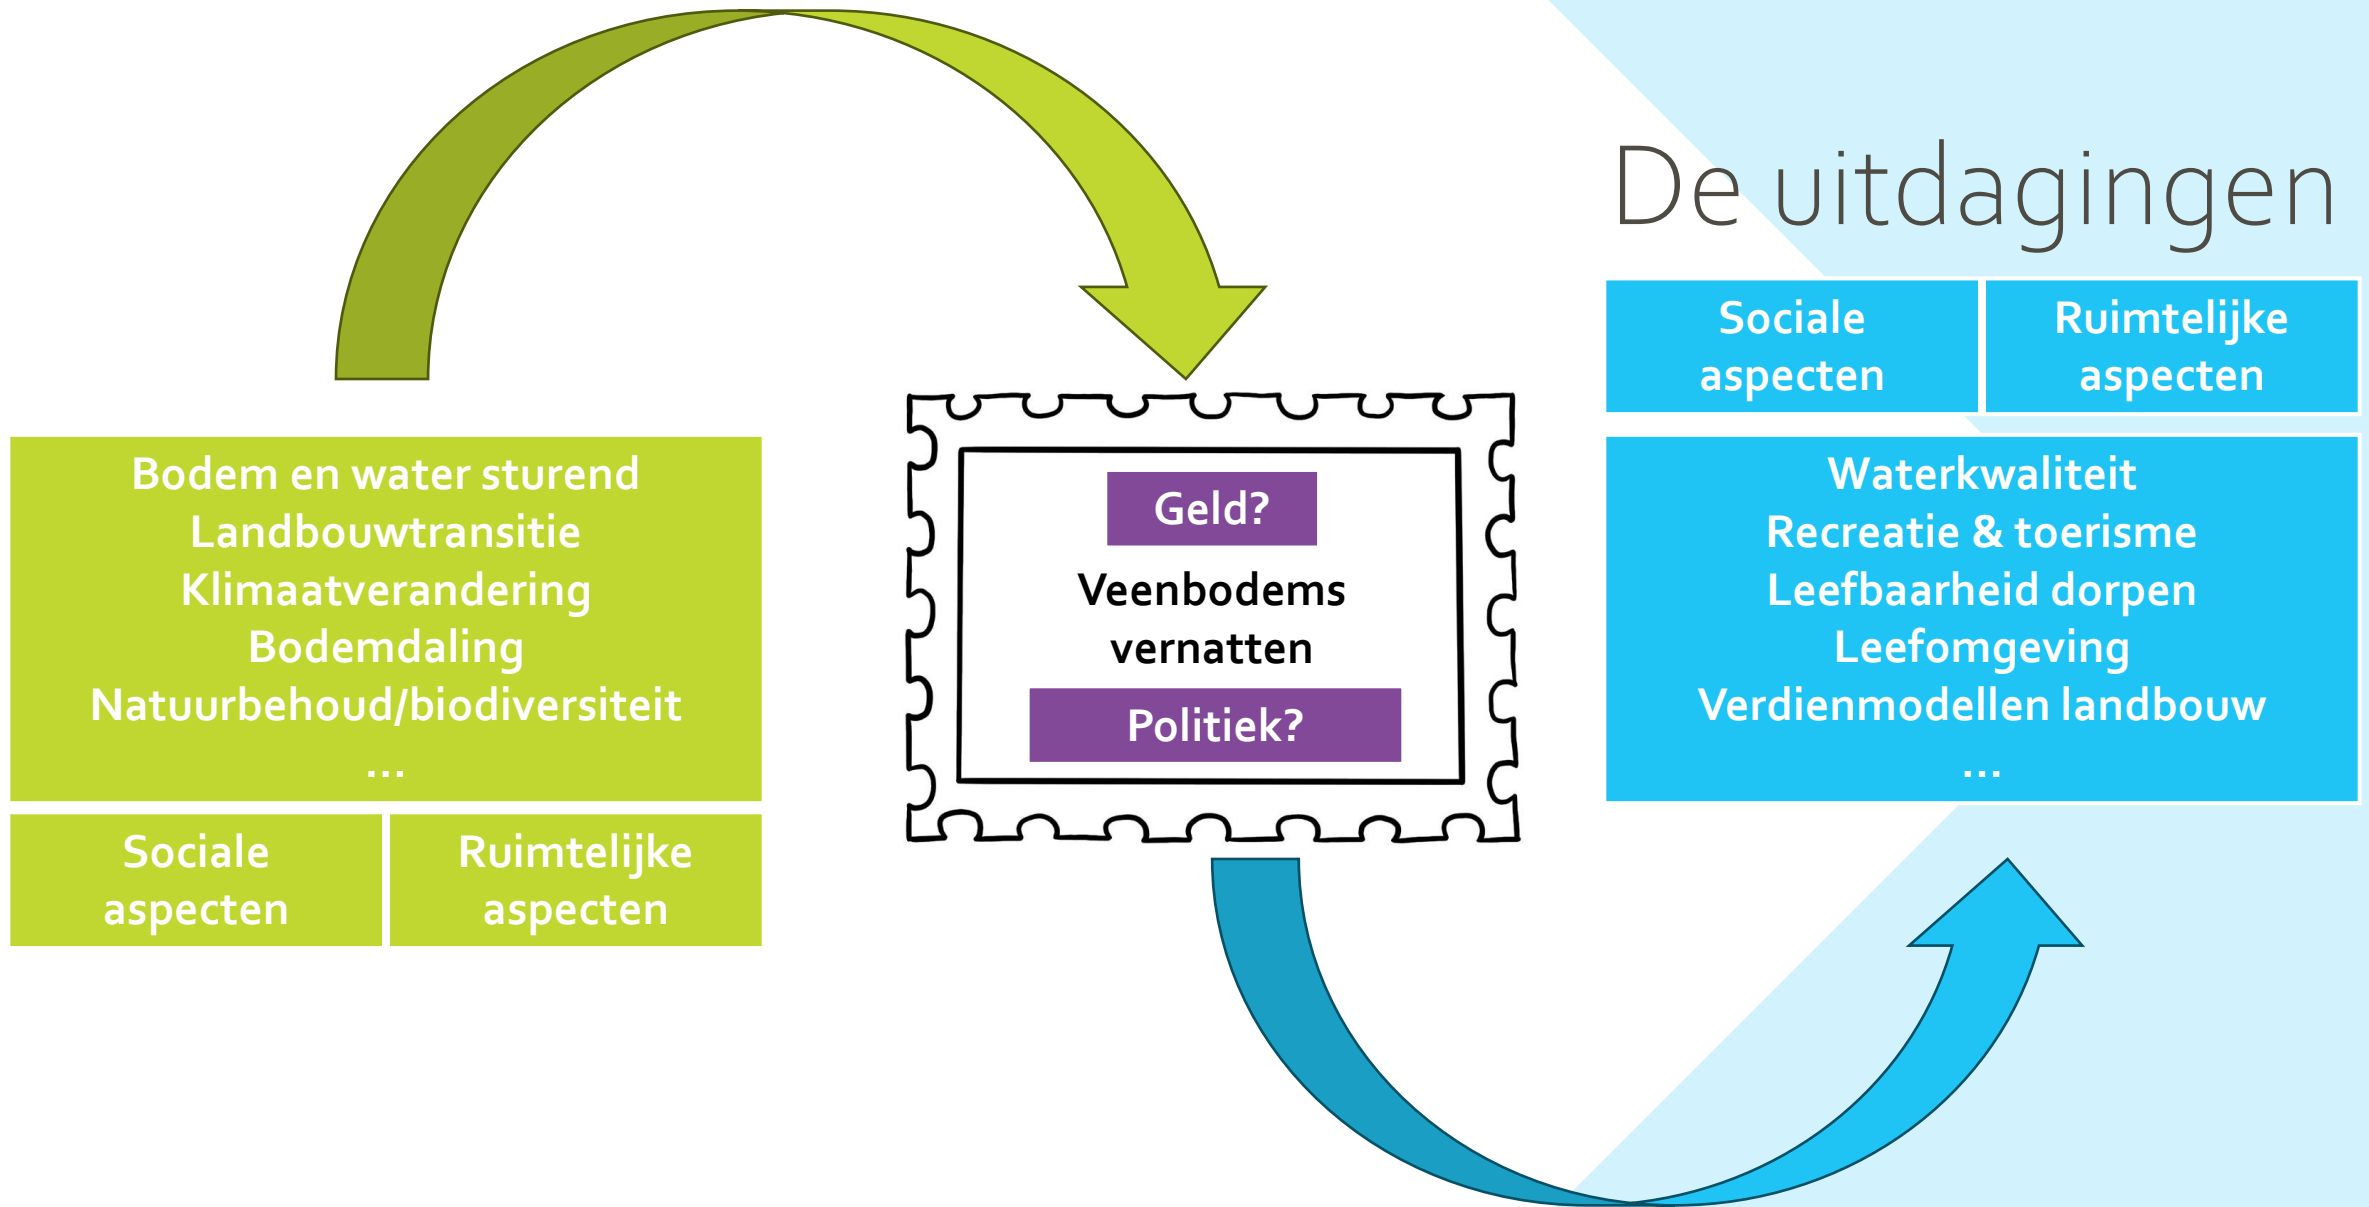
De uitdagingen

Bodem en water sturend
Landbouwtransitie
Klimaatverandering
Bodemdaling
Natuurbehoud/biodiversiteit
...

Sociale aspecten

Ruimtelijke aspecten

Geld?

Veenbodems vernatten

Politiek?

Sociale aspecten

Ruimtelijke aspecten

Waterkwaliteit
Recreatie & toerisme
Leefbaarheid dorpen
Leefomgeving
Verdienmodellen landbouw
...